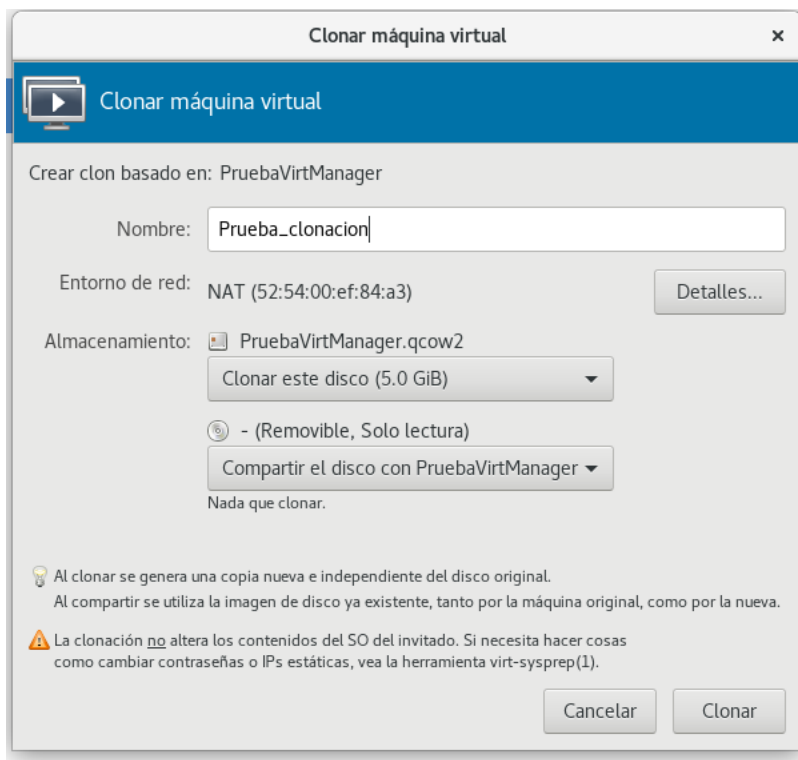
Clonar máquina virtual ×

Clonar máquina virtual

Crear clon basado en: PruebaVirtManager

Nombre: Prueba_clonacion

Entorno de red: NAT (52:54:00:ef:84:a3) Detalles...

Almacenamiento: PruebaVirtManager.qcow2

Clonar este disco (5.0 GiB)

- (Removible, Solo lectura)

Compartir el disco con PruebaVirtManager

Nada que clonar.

Al clonar se genera una copia nueva e independiente del disco original.
Al compartir se utiliza la imagen de disco ya existente, tanto por la máquina original, como por la nueva.

La clonación no altera los contenidos del SO del invitado. Si necesita hacer cosas como cambiar contraseñas o IPs estáticas, vea la herramienta virt-sysprep(1).

Cancelar Clonar